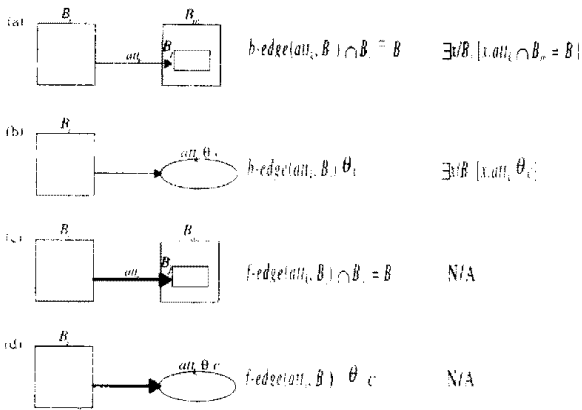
(a) $B_i$ $att_k$ $B_m$ $B_j$ $b\text{-}edge(att_k, B_i) \cap B_j = B$ $\exists x/B_i\,[x.att_k \cap B_m = B]$

(b) $B_i$ $att_k\,\theta\,c$ $b\text{-}edge(att_k, B_i)\,\theta\,c$ $\exists x/B_i\,[x.att_k\,\theta\,c]$

(c) $B_i$ $att_k$ $B_m$ $B_j$ $f\text{-}edge(att_k, B_i) \cap B_j = B$ N/A

(d) $B_i$ $att_k\,\theta\,c$ $f\text{-}edge(att_k, B_i)\,\theta\,c$ N/A